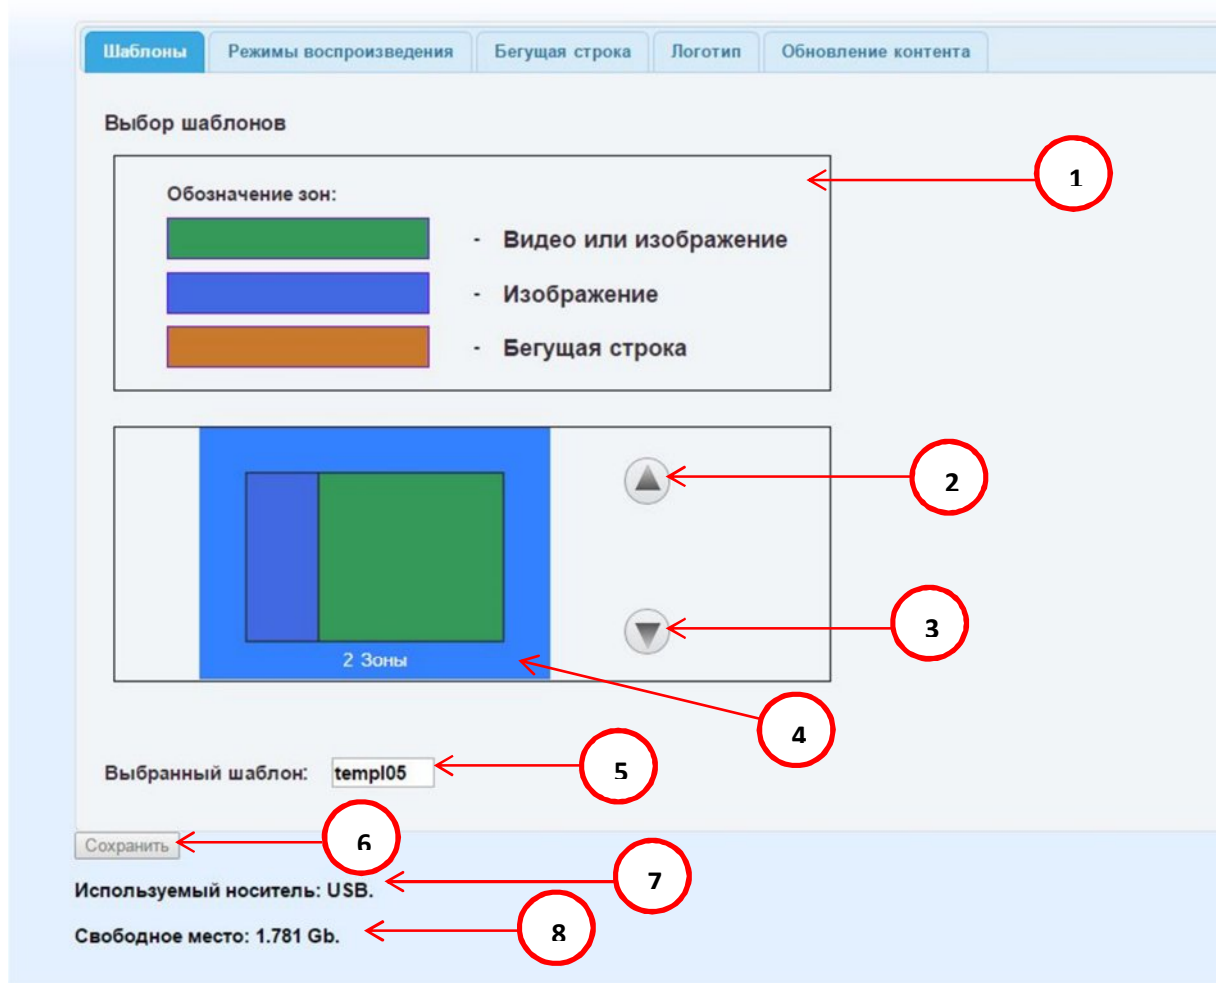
Шаблоны | Режимы воспроизведения | Бегущая строка | Логотип | Обновление контента

Выбор шаблонов

Обозначение зон:

- Видео или изображение

- Изображение

- Бегущая строка

1

2

2 Зоны

3

4

Выбранный шаблон: templ05

5

Сохранить

6

Используемый носитель: USB.

7

Свободное место: 1.781 Gb.

8